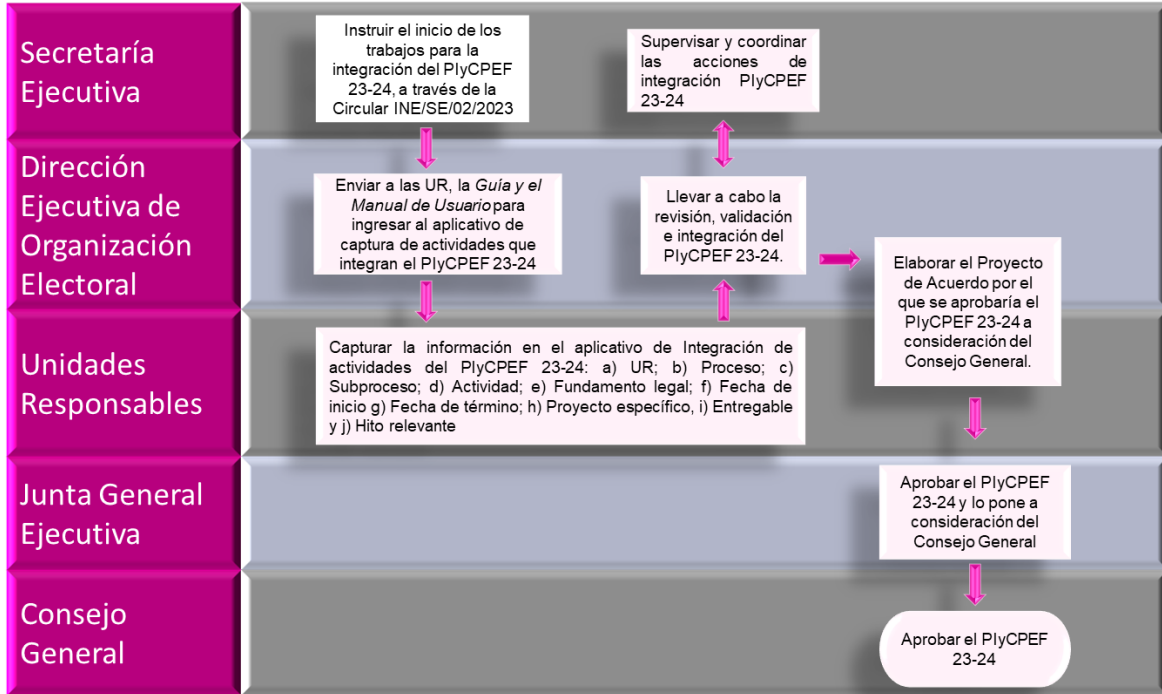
Secretaría Ejecutiva

Instruir el inicio de los trabajos para la integración del PlyCPEF 23-24, a través de la Circular INE/SE/02/2023

Supervisar y coordinar las acciones de integración PlyCPEF 23-24

Dirección Ejecutiva de Organización Electoral

Enviar a las UR, la *Guía y el Manual de Usuario* para ingresar al aplicativo de captura de actividades que integran el PlyCPEF 23-24

Llevar a cabo la revisión, validación e integración del PlyCPEF 23-24.

Elaborar el Proyecto de Acuerdo por el que se aprobaría el PlyCPEF 23-24 a consideración del Consejo General.

Unidades Responsables

Capturar la información en el aplicativo de Integración de actividades del PlyCPEF 23-24: a) UR; b) Proceso; c) Subproceso; d) Actividad; e) Fundamento legal; f) Fecha de inicio g) Fecha de término; h) Proyecto específico, i) Entregable y j) Hito relevante

Junta General Ejecutiva

Aprobar el PlyCPEF 23-24 y lo pone a consideración del Consejo General

Consejo General

Aprobar el PlyCPEF 23-24